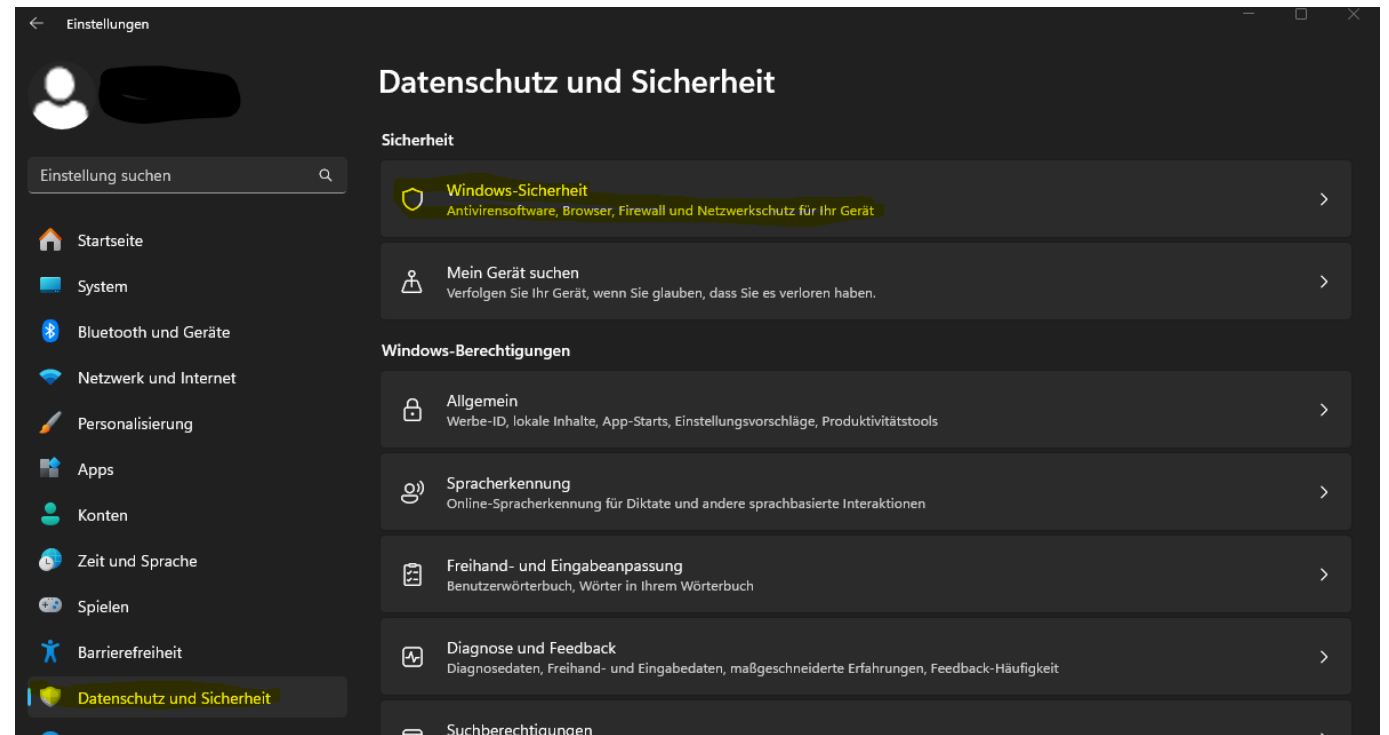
Einstellungen

Einstellung suchen

Startseite

System

Bluetooth und Geräte

Netzwerk und Internet

Personalisierung

Apps

Konten

Zeit und Sprache

Spielen

Barrierefreiheit

Datenschutz und Sicherheit

Datenschutz und Sicherheit

Sicherheit

Windows-Sicherheit
Antivirensoftware, Browser, Firewall und Netzwerkschutz für Ihr Gerät

Mein Gerät suchen
Verfolgen Sie Ihr Gerät, wenn Sie glauben, dass Sie es verloren haben.

Windows-Berechtigungen

Allgemein
Werbe-ID, lokale Inhalte, App-Starts, Einstellungsvorschläge, Produktivitätstools

Spracherkennung
Online-Spracherkennung für Diktate und andere sprachbasierte Interaktionen

Freihand- und Eingabeanpassung
Benutzerwörterbuch, Wörter in Ihrem Wörterbuch

Diagnose und Feedback
Diagnosedaten, Freihand- und Eingabedaten, maßgeschneiderte Erfahrungen, Feedback-Häufigkeit

Suchberechtigungen